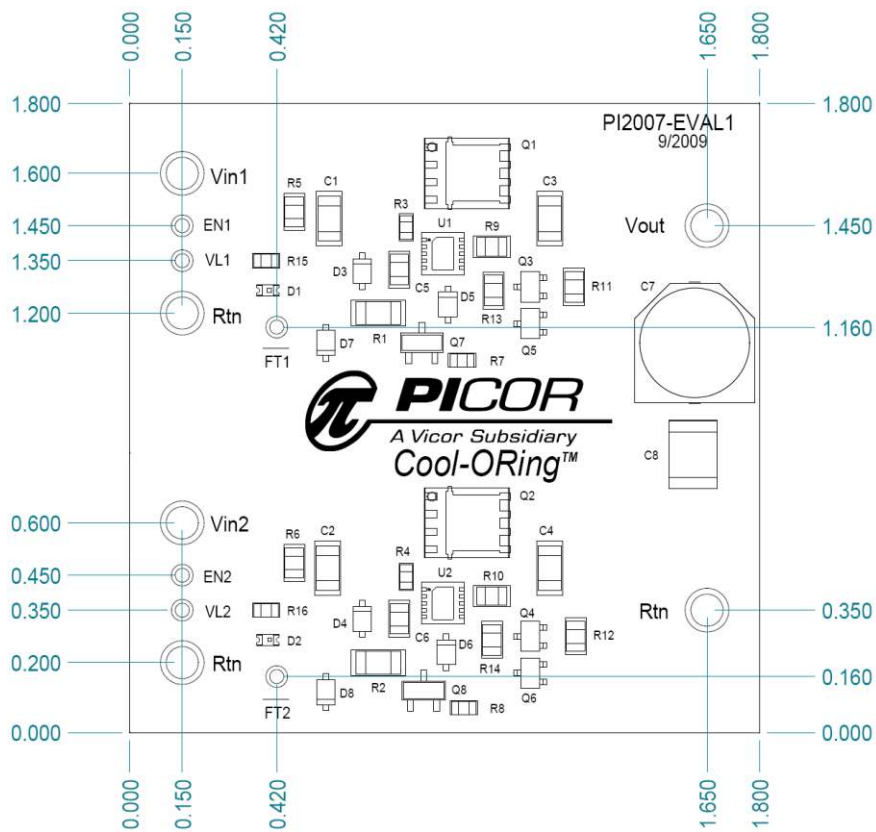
0.000 0.150 0.420 1.650 1.800

1.800
1.600
1.450
1.350
1.200

PI2007-EVAL1
9/2009

Vin1
EN1
VL1
Rtn
R5 C1 R3 U1 R9 Q1 C3
Vout
1.800
1.450
R15 D3 C5 D5 Q3 R11 C7
D1 R13
FT1 D7 R1 Q7 R7 Q5
1.160

PICOR
A Vicor Subsidiary
Cool-ORing™
C8

0.600
0.450
0.350
0.200
0.000

Vin2
EN2
VL2
Rtn
R6 C2 R4 U2 R10 Q2 C4
R16 D4 C6 D6 Q4 R12
D2 R14
FT2 D8 R2 Q8 R8 Q6
Rtn
0.350
0.160
0.000

0.000 0.150 0.420 1.650 1.800